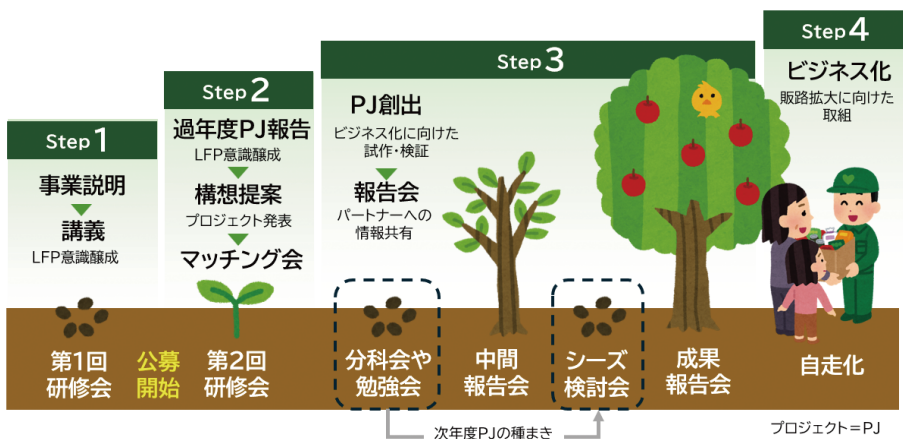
Step 1
事業説明
講義
LFP意識醸成

Step 2
過年度PJ報告
LFP意識醸成
構想提案
プロジェクト発表
マッチング会

Step 3
PJ創出
ビジネス化に向けた試作・検証
報告会
パートナーへの情報共有

Step 4
ビジネス化
販路拡大に向けた取組

第1回
研修会

公募
開始

第2回
研修会

分科会や
勉強会

中間
報告会

シーズ
検討会

成果
報告会

自走化

次年度PJの種まき

プロジェクト＝PJ